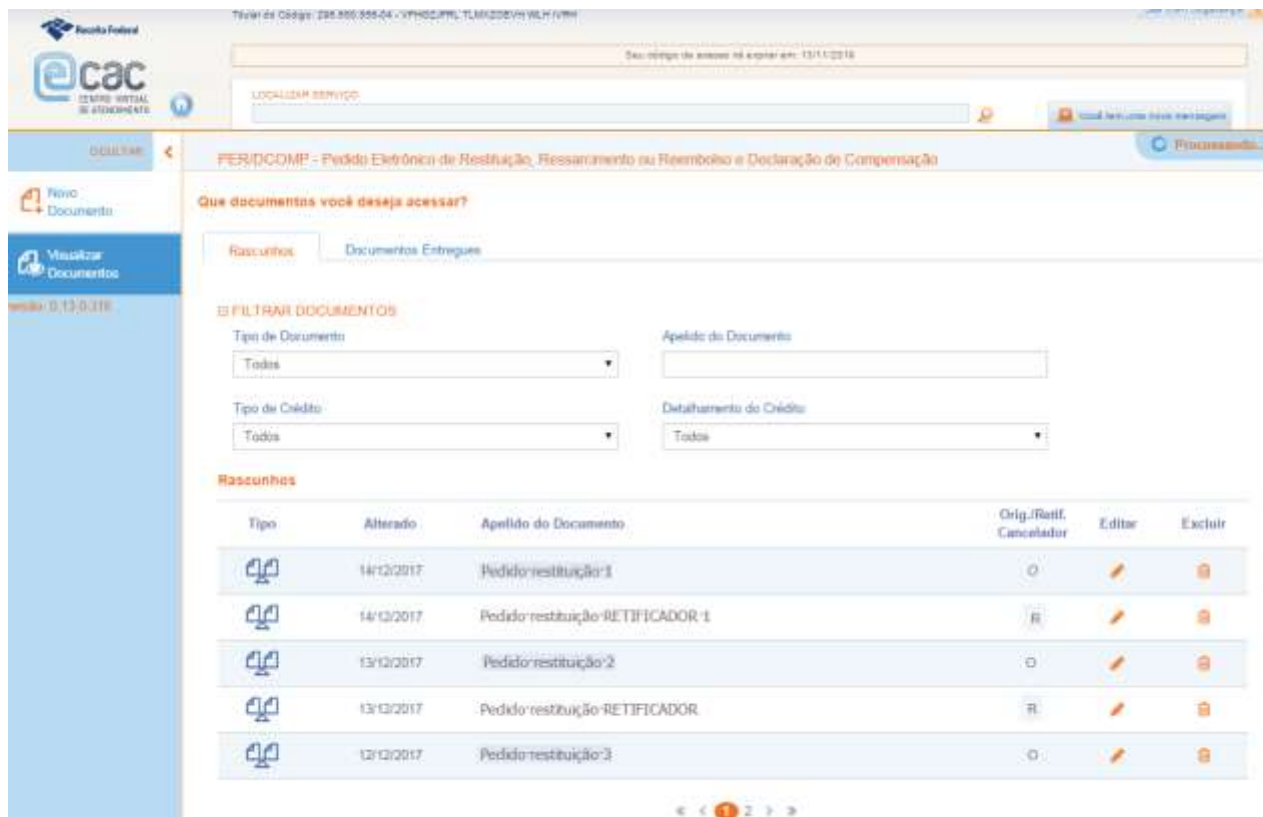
Receita Federal

ecac
CENTRO VIRTUAL DE ATENDIMENTO

Titular do Código: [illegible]

Seu código de acesso irá expirar em: 13/11/2018

LOCALIZAR SERVIÇO

Você tem uma nova mensagem

OCULTAR

Novo Documento

Visualizar Documentos

versão: 0.13.0.316

Processando...

PER/DCOMP - Pedido Eletrônico de Restituição, Ressarcimento ou Reembolso e Declaração de Compensação

Que documentos você deseja acessar?

Rascunhos | Documentos Entregues

⊟ FILTRAR DOCUMENTOS

Tipo de Documento
Todos

Apelido do Documento

Tipo de Crédito
Todos

Detalhamento do Crédito
Todos

Rascunhos

| Tipo | Alterado | Apelido do Documento | Orig./Retif. Cancelador | Editar | Excluir |
|---|---|---|---|---|---|
| | 14/12/2017 | Pedido restituição 1 | O | | |
| | 14/12/2017 | Pedido restituição RETIFICADOR 1 | R | | |
| | 13/12/2017 | Pedido restituição 2 | O | | |
| | 13/12/2017 | Pedido restituição RETIFICADOR | R | | |
| | 12/12/2017 | Pedido restituição 3 | O | | |

« ‹ 1 2 › »